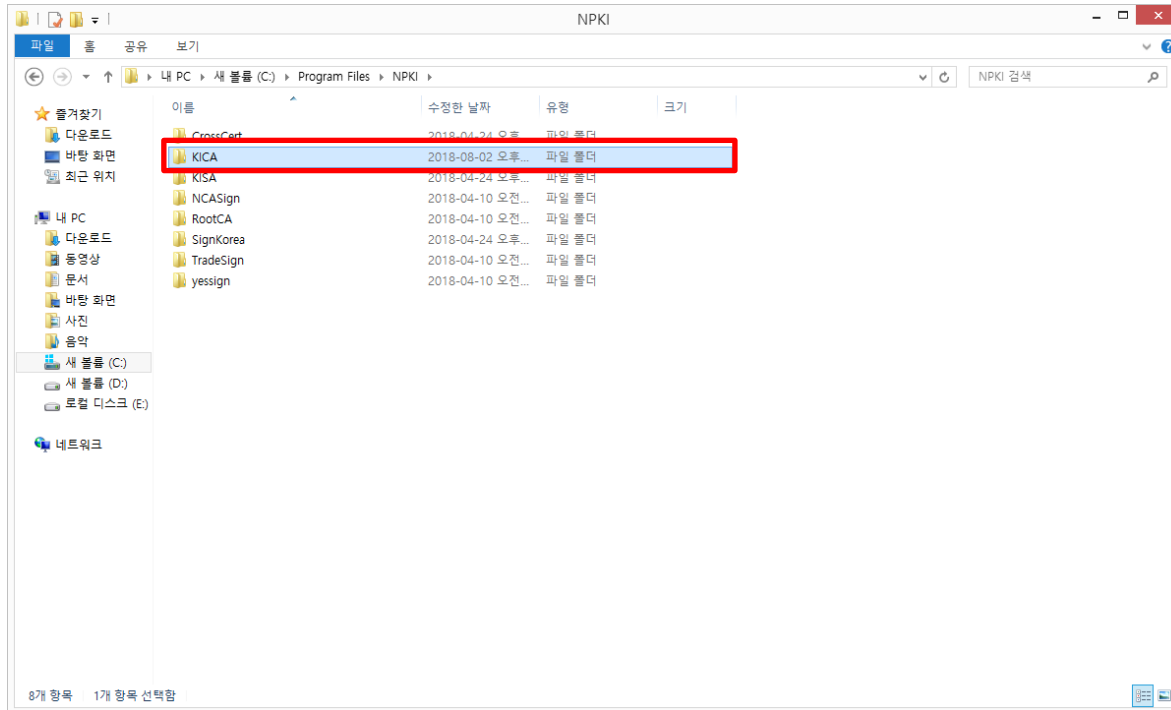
NPKI

파일 홈 공유 보기

내 PC › 새 볼륨 (C:) › Program Files › NPKI ›

NPKI 검색

즐겨찾기
다운로드
바탕 화면
최근 위치

내 PC
다운로드
동영상
문서
바탕 화면
사진
음악
새 볼륨 (C:)
새 볼륨 (D:)
로컬 디스크 (E:)

네트워크

| 이름 | 수정한 날짜 | 유형 | 크기 |
|---|---|---|---|
| CrossCert | 2018-04-24 오후... | 파일 폴더 | |
| KICA | 2018-08-02 오후... | 파일 폴더 | |
| KISA | 2018-04-24 오후... | 파일 폴더 | |
| NCASign | 2018-04-10 오전... | 파일 폴더 | |
| RootCA | 2018-04-10 오전... | 파일 폴더 | |
| SignKorea | 2018-04-24 오후... | 파일 폴더 | |
| TradeSign | 2018-04-10 오전... | 파일 폴더 | |
| yessign | 2018-04-10 오전... | 파일 폴더 | |

8개 항목 1개 항목 선택함